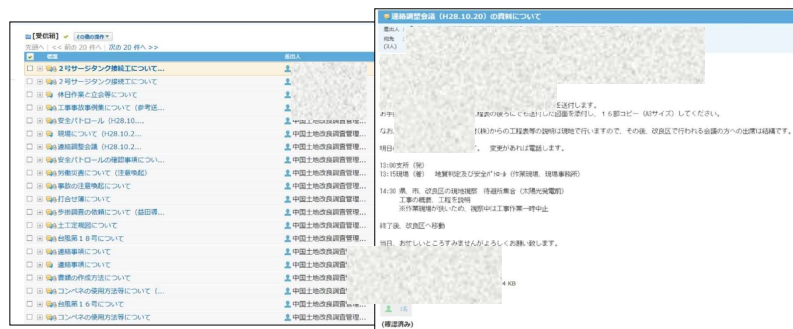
【受信箱】 その他の操作

先頭へ | << 前の 20 件へ | 次の 20 件へ >> |

件名 差出人

2号サージタンク接続工について...
2号サージタンク接続工について
休日作業と立会等について
工事事故事例集について（参考送...
安全パトロール（H28.10....
現場について（H28.10.2...
連絡調整会議（H28.10.2...
安全パトロールの確認事項につい...
労働災害について（注意喚起）
事故の注意喚起について
打合せ簿について
歩掛調査の依頼について（益田様...
土工定規図について
台風第１８号について
連絡事項について
連絡事項について
書類の作成方法について
コンペネの使用方法等について（...
台風第１６号について
コンペネの使用方法等について

中国土地改良調査管理...
中国土地改良調査管理...
中国土地改良調査管理...
中国土地改良調査管理...
中国土地改良調査管理...
中国土地改良調査管理...
中国土地改良調査管理...
中国土地改良調査管理...
中国土地改良調査管理...
中国土地改良調査管理...
中国土地改良調査管理...
中国土地改良調査管理...
中国土地改良調査管理...
中国土地改良調査管理...
中国土地改良調査管理...

連絡調整会議（H28.10.20）の資料について

差出人
宛先
(XA)

送付します。
お手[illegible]程の後ろにも添付した図面を添付し、１６部コピー（A3サイズ）してください。

なお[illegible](株)からの工程表等の説明は現地で行いますので、その後、砂良区で行われる会議の方への出席は結構です。

明日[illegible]。 変更があれば電話します。

13:00支所（発）
13:15現場（着） 地質判定及び安全ｶﾞｯﾁｬ（作業現場、現場事務所）

14:30 県、市、砂良区の現地視察 待避所集合（大陽光発電前）
工事の概要、工程を説明
※作業現場が狭いため、説明中は工事作業一時中止

終了後、砂良区へ移動

当日、お忙しいところすみませんがよろしくお願い致します。

4 KB

(帳送済み)